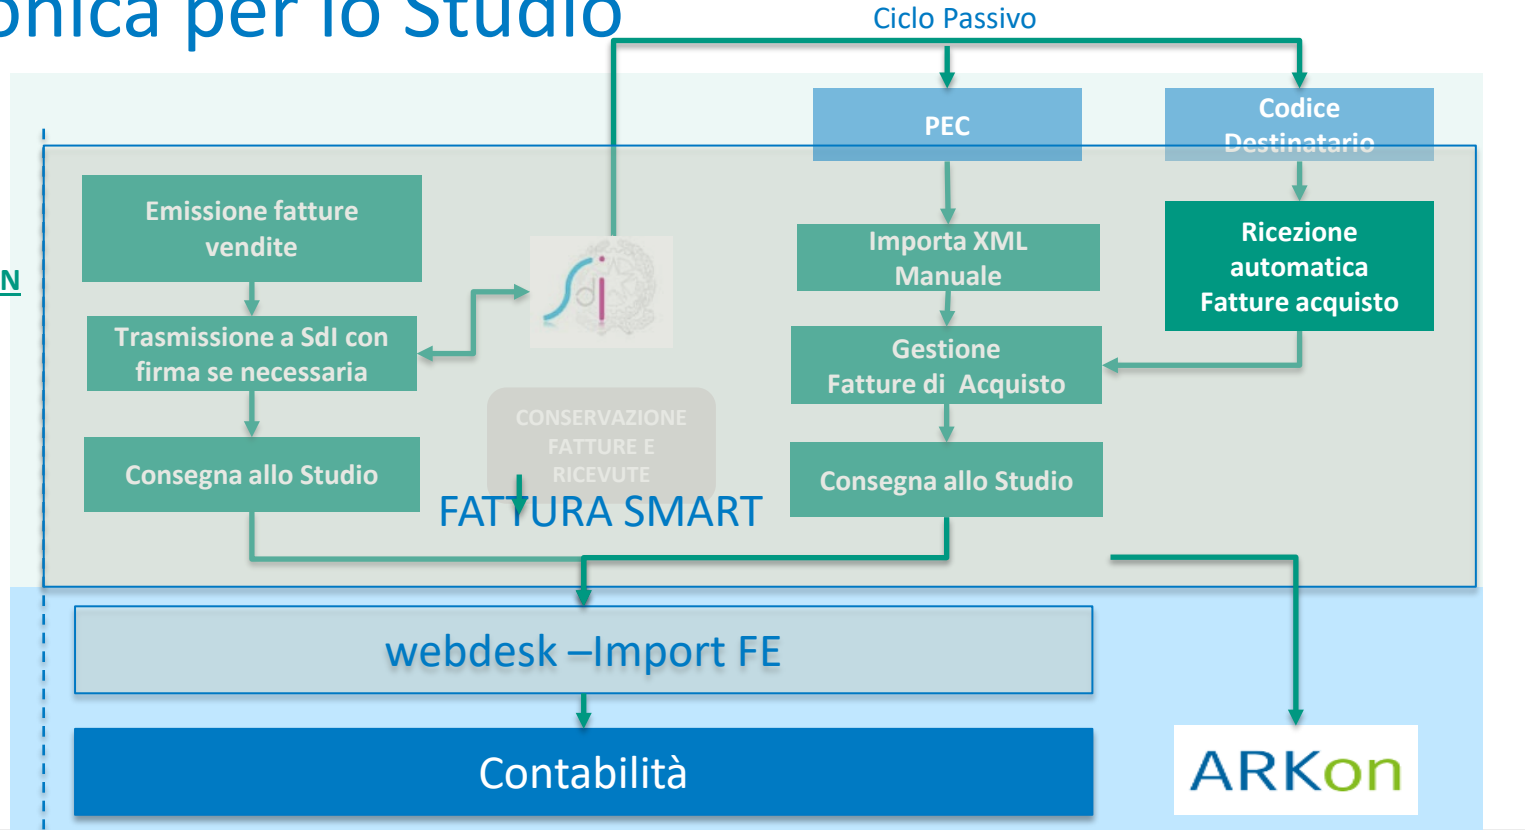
onica per lo Studio

Ciclo Passivo

PEC

Codice Destinatario

N

Emissione fatture vendite

Trasmissione a SdI con firma se necessaria

Consegna allo Studio

CONSERVAZIONE FATTURE E RICEVUTE

FATTURA SMART

Importa XML Manuale

Ricezione automatica Fatture acquisto

Gestione Fatture di Acquisto

Consegna allo Studio

webdesk –Import FE

Contabilità

ARKon